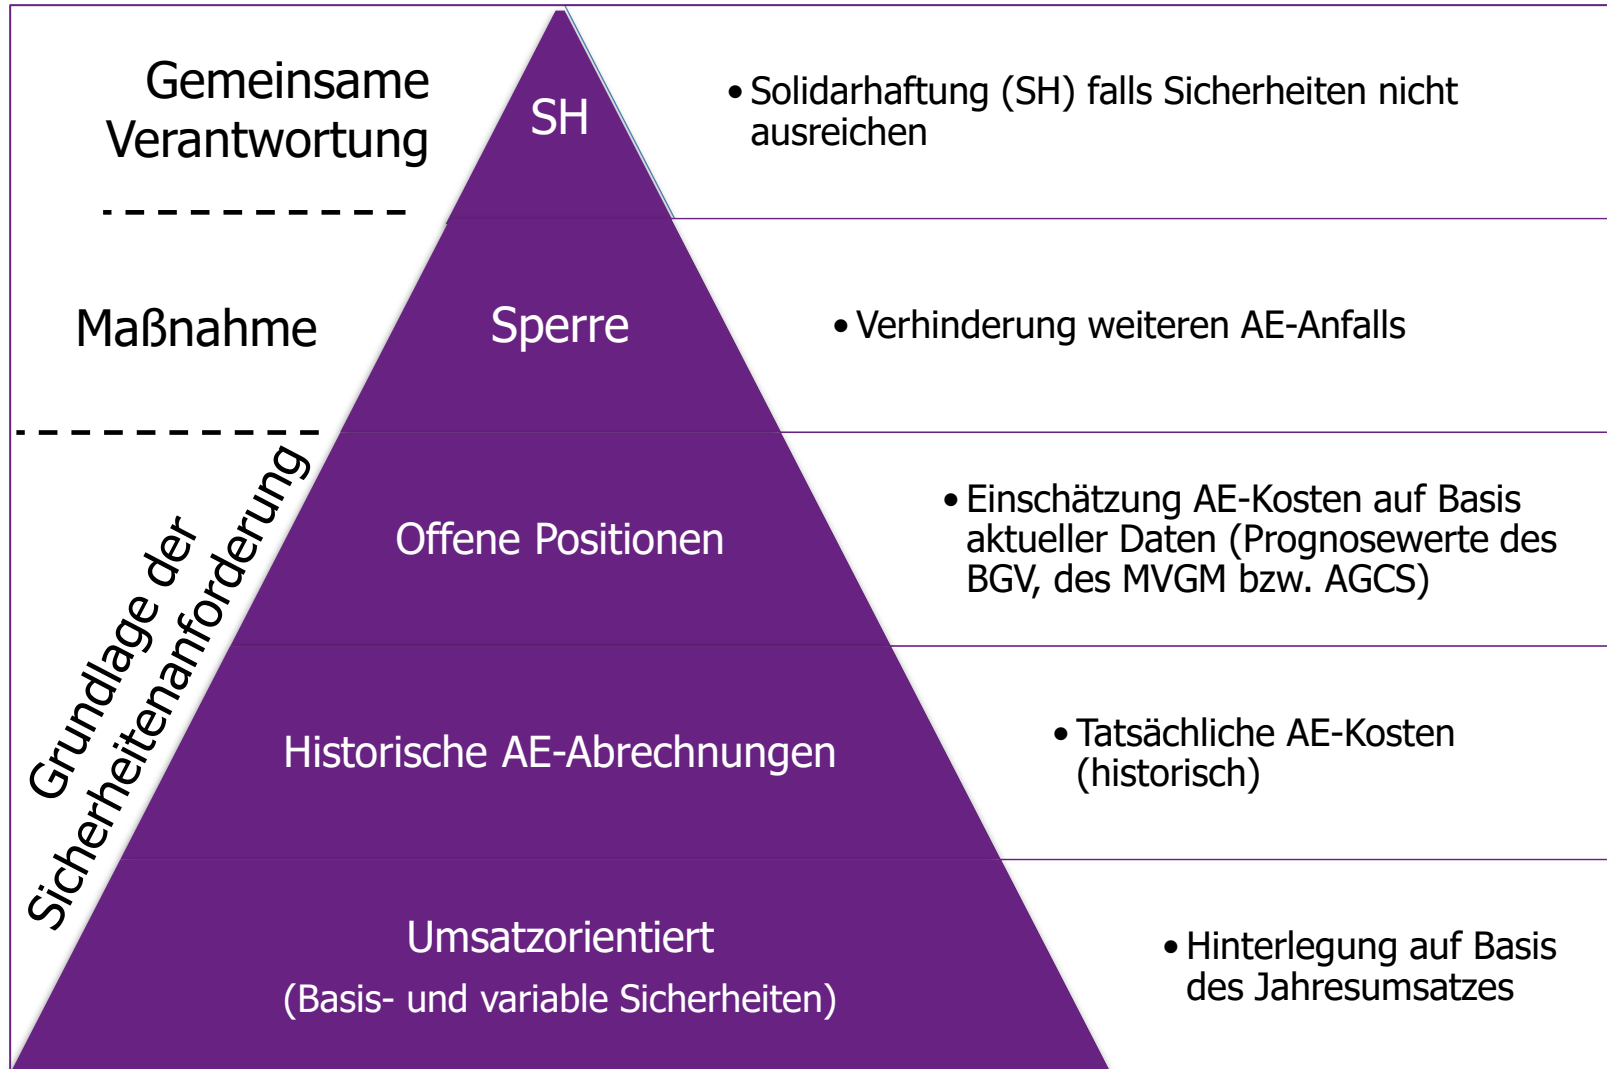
Gemeinsame Verantwortung

SH

• Solidarhaftung (SH) falls Sicherheiten nicht ausreichen

Maßnahme

Sperre

• Verhinderung weiteren AE-Anfalls

Grundlage der Sicherheitenanforderung

Offene Positionen

• Einschätzung AE-Kosten auf Basis aktueller Daten (Prognosewerte des BGV, des MVGM bzw. AGCS)

Historische AE-Abrechnungen

• Tatsächliche AE-Kosten (historisch)

Umsatzorientiert

(Basis- und variable Sicherheiten)

• Hinterlegung auf Basis des Jahresumsatzes